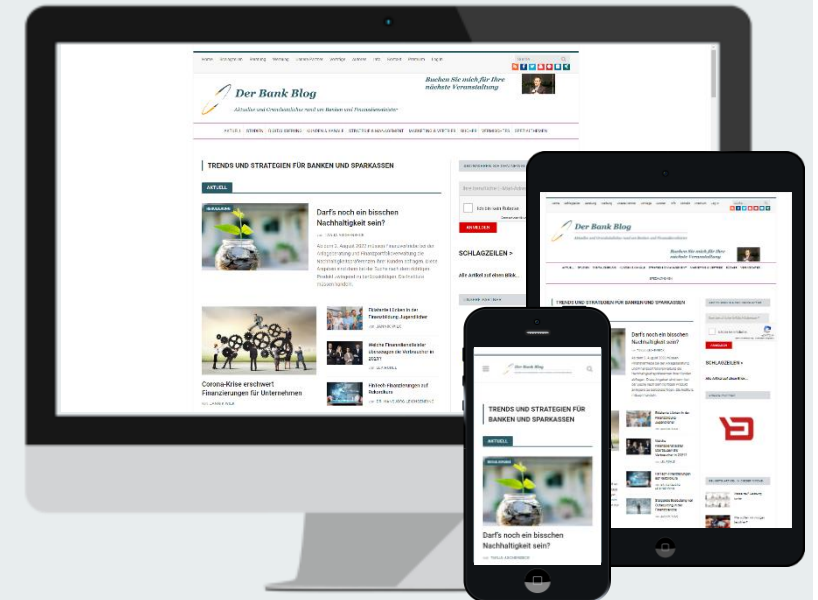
Der Bank Blog

Buchen Sie mich für Ihre nächste Veranstaltung

TRENDS UND STRATEGIEN FÜR BANKEN UND SPARKASSEN

AKTUELL

Darf's noch ein bisschen Nachhaltigkeit sein?

Corona-Krise erschwert Finanzierungen für Unternehmen

SCHLAGZEILEN >

Der Bank Blog

TRENDS UND STRATEGIEN FÜR BANKEN UND SPARKASSEN

Darf's noch ein bisschen Nachhaltigkeit sein?

SCHLAGZEILEN >

Der Bank Blog

TRENDS UND STRATEGIEN FÜR BANKEN UND SPARKASSEN

AKTUELL

Darf's noch ein bisschen Nachhaltigkeit sein?